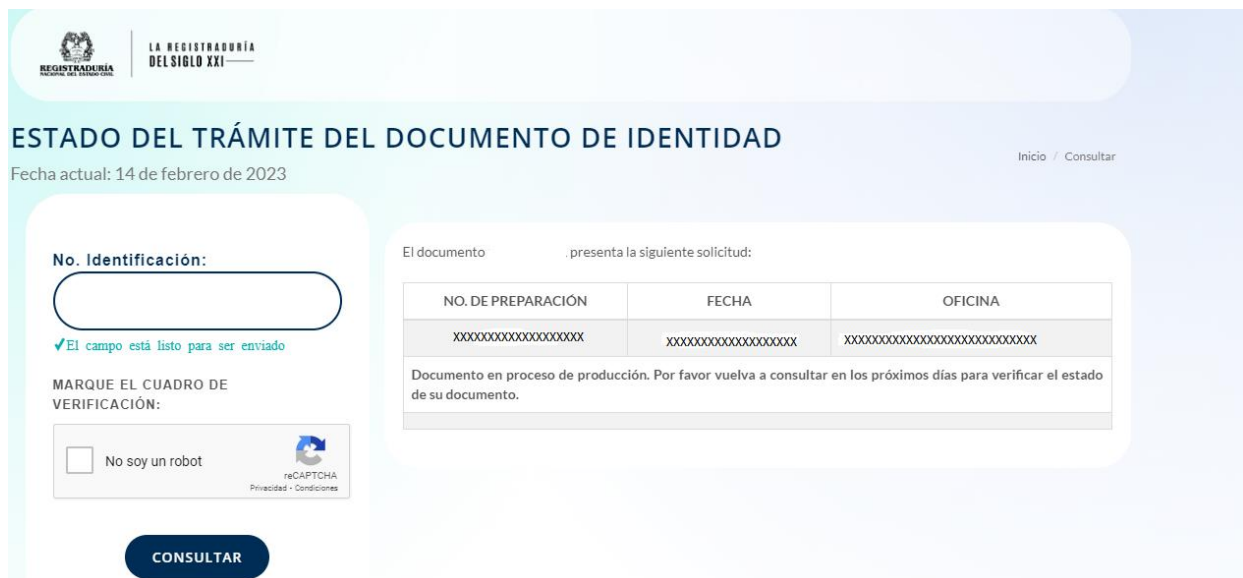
REGISTRADURÍA NACIONAL DEL ESTADO CIVIL

LA REGISTRADURÍA DEL SIGLO XXI

ESTADO DEL TRÁMITE DEL DOCUMENTO DE IDENTIDAD

Fecha actual: 14 de febrero de 2023

Inicio / Consultar

No. Identificación:

✓El campo está listo para ser enviado

MARQUE EL CUADRO DE VERIFICACIÓN:

No soy un robot

reCAPTCHA
Privacidad - Condiciones

CONSULTAR

El documento , presenta la siguiente solicitud:

| NO. DE PREPARACIÓN | FECHA | OFICINA |
|---|---|---|
| XXXXXXXXXXXXXXXXXX | XXXXXXXXXXXXXXXXXX | XXXXXXXXXXXXXXXXXXXXXXXXXXXX |

Documento en proceso de producción. Por favor vuelva a consultar en los próximos días para verificar el estado de su documento.